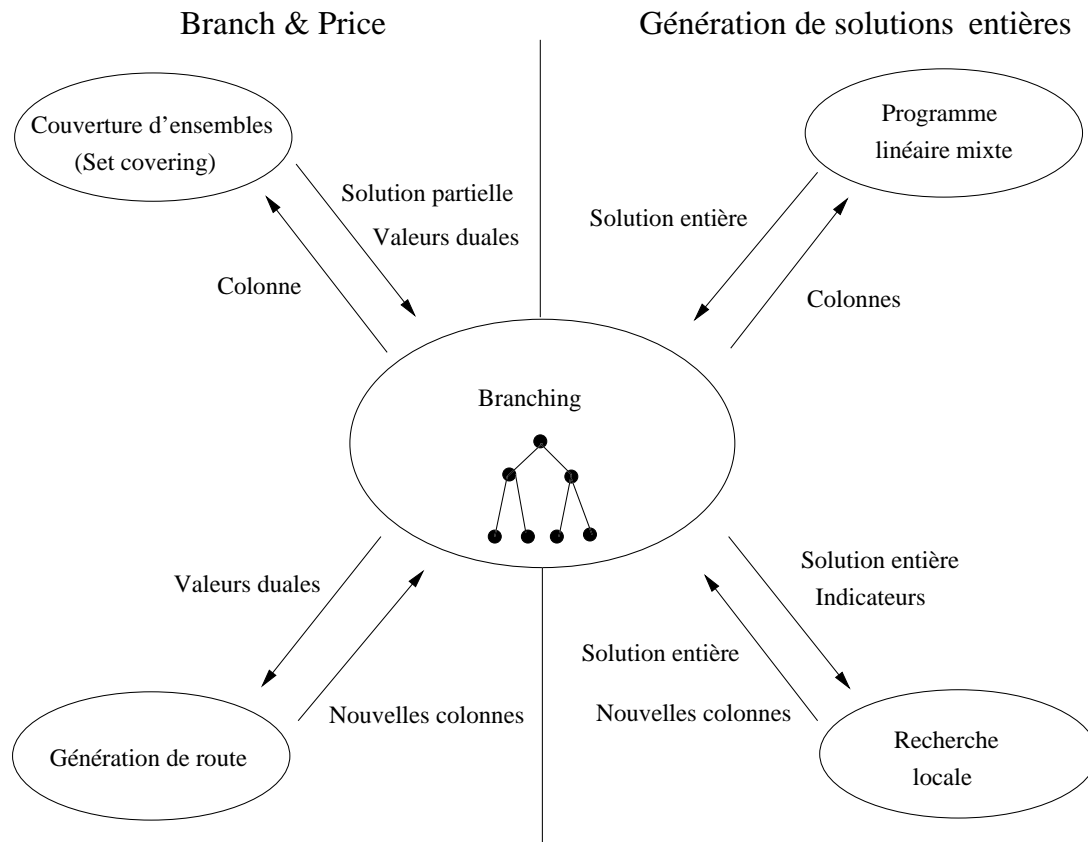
Branch & Price

Génération de solutions entières

Couverture d'ensembles (Set covering)

Solution partielle
Valeurs duales

Colonne

Solution entière

Programme linéaire mixte

Colonnes

Branching

Valeurs duales

Nouvelles colonnes

Génération de route

Solution entière
Indicateurs

Solution entière

Nouvelles colonnes

Recherche locale